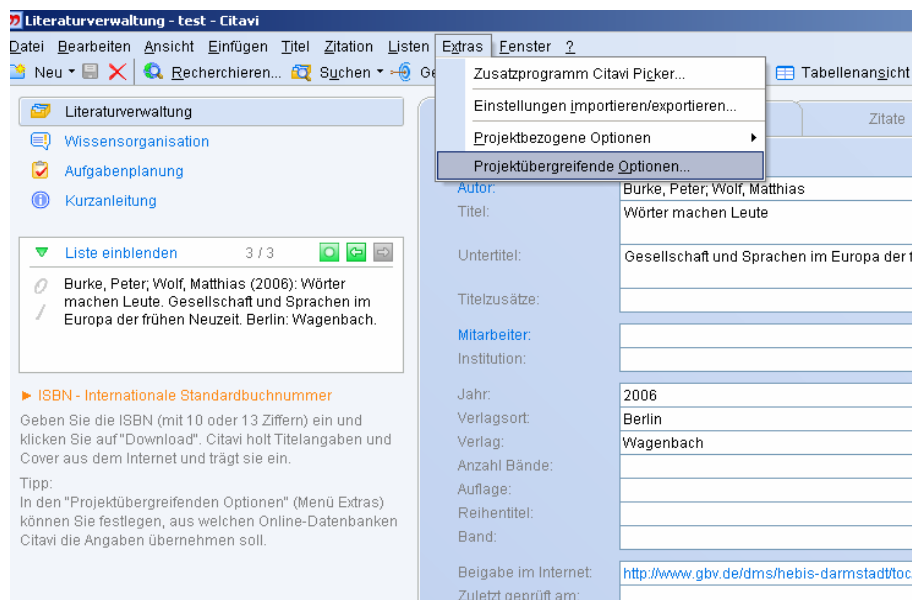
Literaturverwaltung - test - Citavi

Datei Bearbeiten Ansicht Einfügen Titel Zitation Listen Extras Fenster ?

Neu Recherchieren... Suchen Ge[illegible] Tabellenansicht

Zusatzprogramm Citavi Picker...
Einstellungen importieren/exportieren...
Projektbezogene Optionen
Projektübergreifende Optionen...

Literaturverwaltung
Wissensorganisation
Aufgabenplanung
Kurzanleitung

Liste einblenden 3 / 3

Burke, Peter; Wolf, Matthias (2006): Wörter machen Leute. Gesellschaft und Sprachen im Europa der frühen Neuzeit. Berlin: Wagenbach.

► ISBN - Internationale Standardbuchnummer

Geben Sie die ISBN (mit 10 oder 13 Ziffern) ein und klicken Sie auf "Download". Citavi holt Titelangaben und Cover aus dem Internet und trägt sie ein.

Tipp:
In den "Projektübergreifenden Optionen" (Menü Extras) können Sie festlegen, aus welchen Online-Datenbanken Citavi die Angaben übernehmen soll.

Zitate

| | |
|---|---|
| Autor: | Burke, Peter; Wolf, Matthias |
| Titel: | Wörter machen Leute |
| Untertitel: | Gesellschaft und Sprachen im Europa der f |
| Titelzusätze: | |
| Mitarbeiter: | |
| Institution: | |
| Jahr: | 2006 |
| Verlagsort: | Berlin |
| Verlag: | Wagenbach |
| Anzahl Bände: | |
| Auflage: | |
| Reihentitel: | |
| Band: | |
| Beigabe im Internet: | http://www.gbv.de/dms/hebis-darmstadt/toc |
| Zuletzt geprüft am: | |